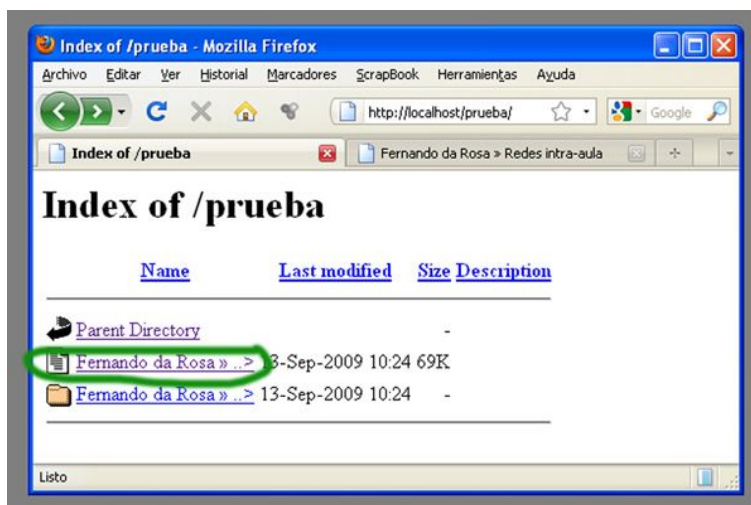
Index of /prueba - Mozilla Firefox

Archivo Editar Ver Historial Marcadores ScrapBook Herramientas Ayuda

http://localhost/prueba/

Google

Index of /prueba

Fernando da Rosa » Redes intra-aula

# Index of /prueba

| Name | Last modified | Size | Description |
|---|---|---|---|
| Parent Directory | | - | |
| Fernando da Rosa » ..> | 3-Sep-2009 10:24 | 69K | |
| Fernando da Rosa » ..> | 13-Sep-2009 10:24 | - | |

Listo